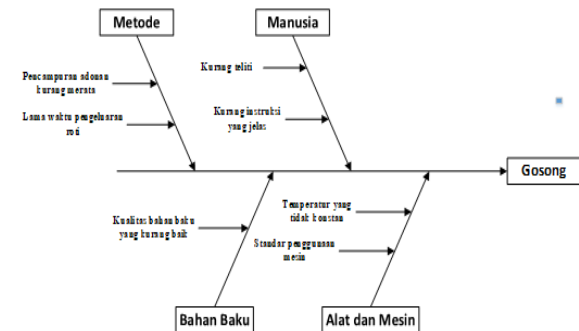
Metode

Manusia

Pencampuran adonan kurang merata

Lama waktu pengeluaran roti

Kurang teliti

Kurang instruksi yang jelas

Gosong

Kualitas bahan baku yang kurang baik

Temperatur yang tidak konstan

Standar penggunaan mesin

Bahan Baku

Alat dan Mesin